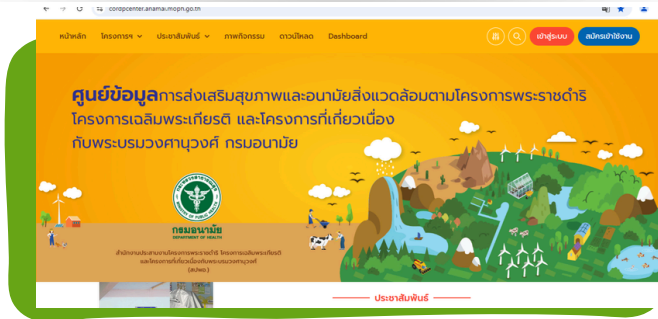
cordpcenter.anamai.moph.go.th

หน้าหลัก โครงการฯ ประชาสัมพันธ์ ภาพกิจกรรม ดาวน์โหลด Dashboard

เข้าสู่ระบบ สมัครเข้าใช้งาน

ศูนย์ข้อมูลการส่งเสริมสุขภาพและอนามัยสิ่งแวดล้อมตามโครงการพระราชดำริ โครงการเฉลิมพระเกียรติ และโครงการที่เกี่ยวเนื่องกับพระบรมวงศานุวงศ์ กรมอนามัย

กรมอนามัย
DEPARTMENT OF HEALTH

สำนักงานประสานงานโครงการพระราชดำริ โครงการเฉลิมพระเกียรติ และโครงการที่เกี่ยวเนื่องกับพระบรมวงศานุวงศ์ (สปพอ.)

ประชาสัมพันธ์